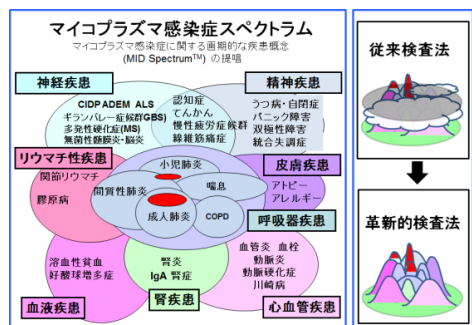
マイコプラズマ感染症スペクトラム

マイコプラズマ感染症に関する画期的な疾患概念 (MID Spectrum$^{TM}$) の提唱

神経疾患

CIDP ADEM ALS
ギランバレー症候群(GBS)
多発性硬化症(MS)
無菌性髄膜炎・脳炎

認知症
てんかん
慢性疲労症候群
線維筋痛症

精神疾患

うつ病・自閉症
パニック障害
双極性障害
統合失調症

リウマチ性疾患

関節リウマチ
膠原病

小児肺炎
間質性肺炎
喘息
成人肺炎
COPD

皮膚疾患

アトピー
アレルギー

呼吸器疾患

溶血性貧血
好酸球増多症

腎炎
IgA 腎症

血管炎 血栓
動脈炎
動脈硬化症
川崎病

血液疾患

腎疾患

心血管疾患

従来検査法

革新的検査法